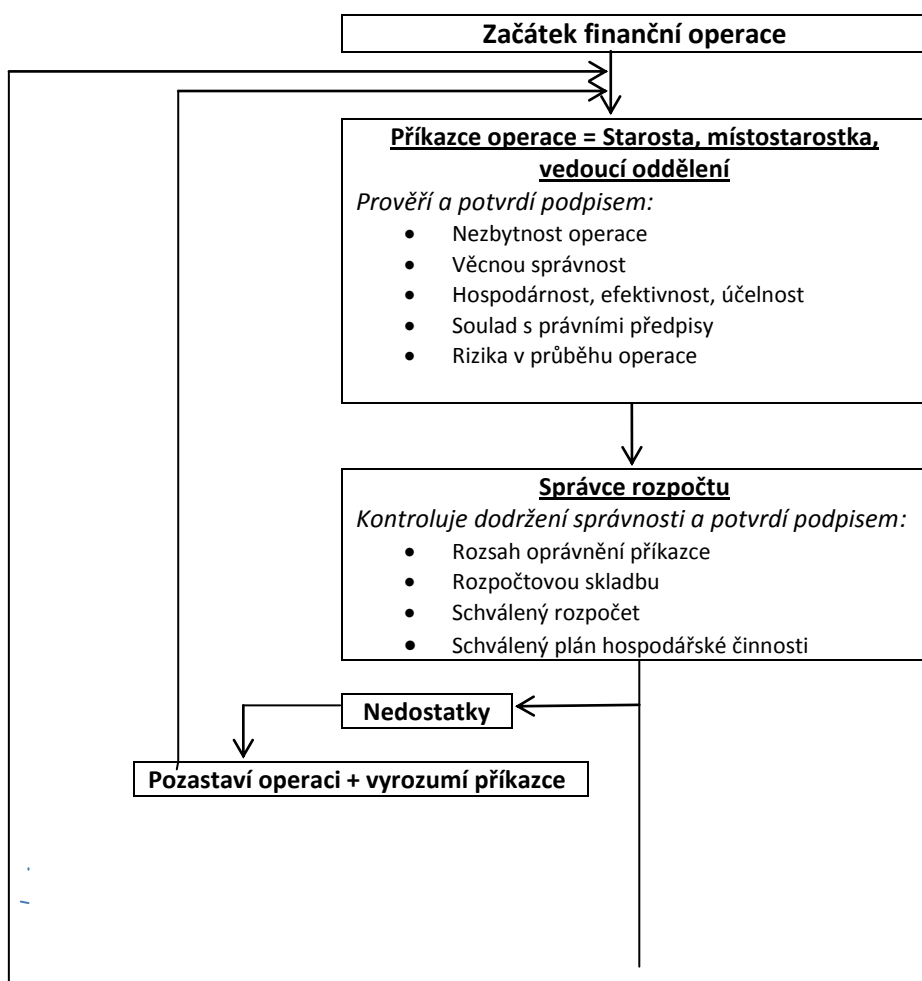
Začátek finanční operace

Příkazce operace = Starosta, místostarostka, vedoucí oddělení

*Prověří a potvrdí podpisem:*

- Nezbytnost operace
- Věcnou správnost
- Hospodárnost, efektivnost, účelnost
- Soulad s právními předpisy
- Rizika v průběhu operace

Správce rozpočtu

*Kontroluje dodržení správnosti a potvrdí podpisem:*

- Rozsah oprávnění příkazce
- Rozpočtovou skladbu
- Schválený rozpočet
- Schválený plán hospodářské činnosti

Nedostatky

Pozastaví operaci + vyrozumí příkazce